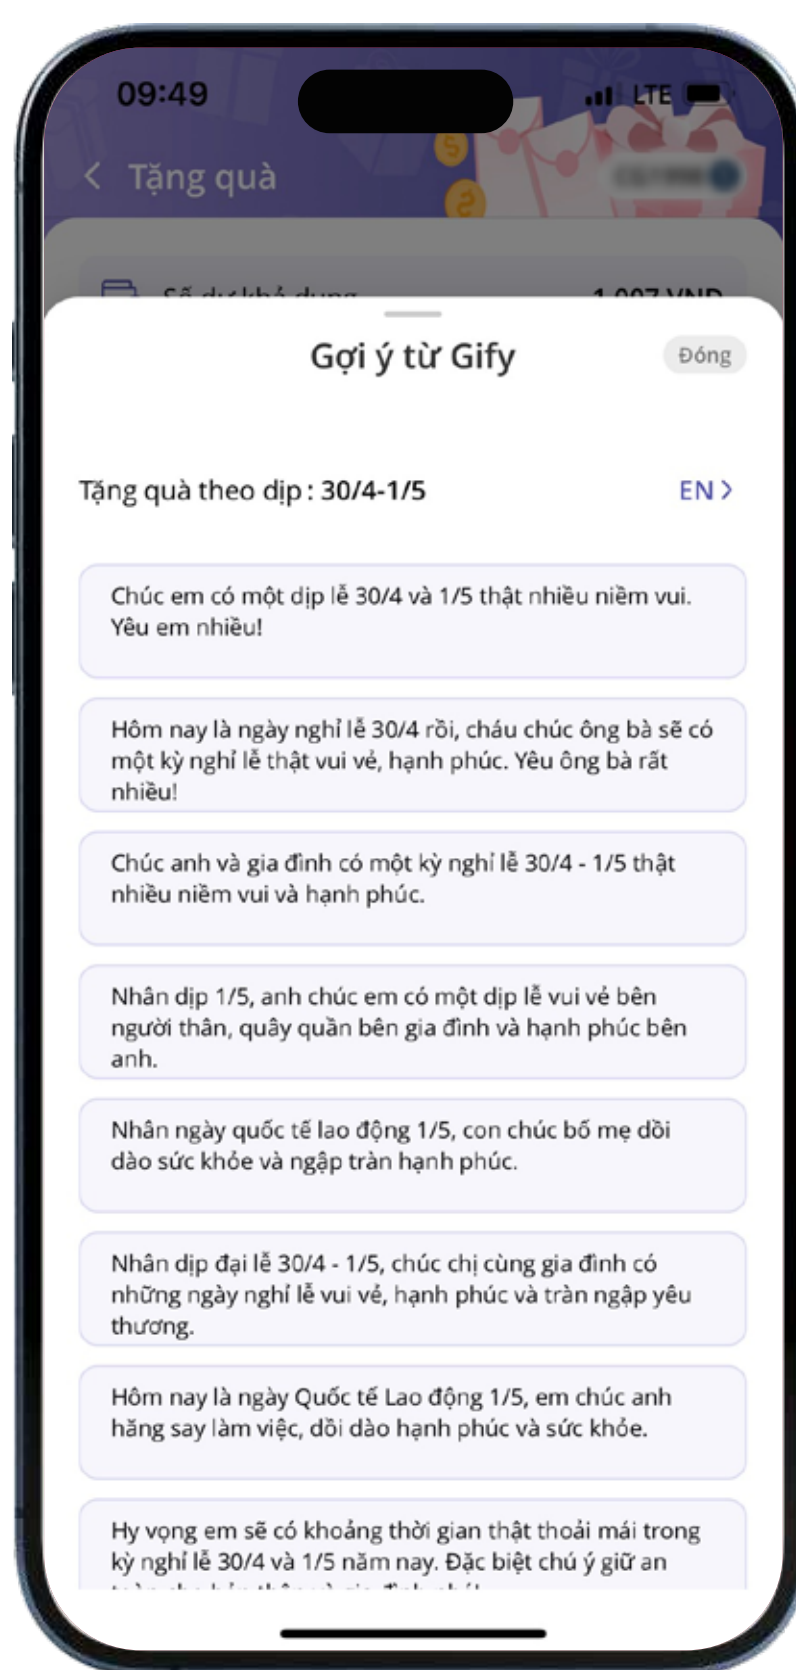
09:49
LTE

< Tặng quà

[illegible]

Số dư khả dụng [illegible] VND

Gợi ý từ Gify

Đóng

Tặng quà theo dịp: 30/4-1/5

EN >

Chúc em có một dịp lễ 30/4 và 1/5 thật nhiều niềm vui. Yêu em nhiều!

Hôm nay là ngày nghỉ lễ 30/4 rồi, cháu chúc ông bà sẽ có một kỳ nghỉ lễ thật vui vẻ, hạnh phúc. Yêu ông bà rất nhiều!

Chúc anh và gia đình có một kỳ nghỉ lễ 30/4 - 1/5 thật nhiều niềm vui và hạnh phúc.

Nhân dịp 1/5, anh chúc em có một dịp lễ vui vẻ bên người thân, quây quần bên gia đình và hạnh phúc bên anh.

Nhân ngày quốc tế lao động 1/5, con chúc bố mẹ dồi dào sức khỏe và ngập tràn hạnh phúc.

Nhân dịp đại lễ 30/4 - 1/5, chúc chị cùng gia đình có những ngày nghỉ lễ vui vẻ, hạnh phúc và tràn ngập yêu thương.

Hôm nay là ngày Quốc tế Lao động 1/5, em chúc anh hăng say làm việc, dồi dào hạnh phúc và sức khỏe.

Hy vọng em sẽ có khoảng thời gian thật thoải mái trong kỳ nghỉ lễ 30/4 và 1/5 năm nay. Đặc biệt chú ý giữ an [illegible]